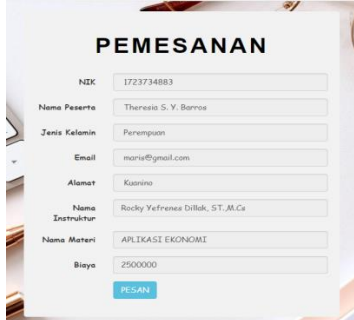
PEMESANAN

NIK 1723734883

Nama Peserta Theresia S. Y. Barros

Jenis Kelamin Perempuan

Email maria@gmail.com

Alamat Kuanino

Nama Instruktur Rocky Yefrenes Dillak, ST.,M.Cs

Nama Materi APLIKASI EKONOMI

Biaya 2500000

PESAN